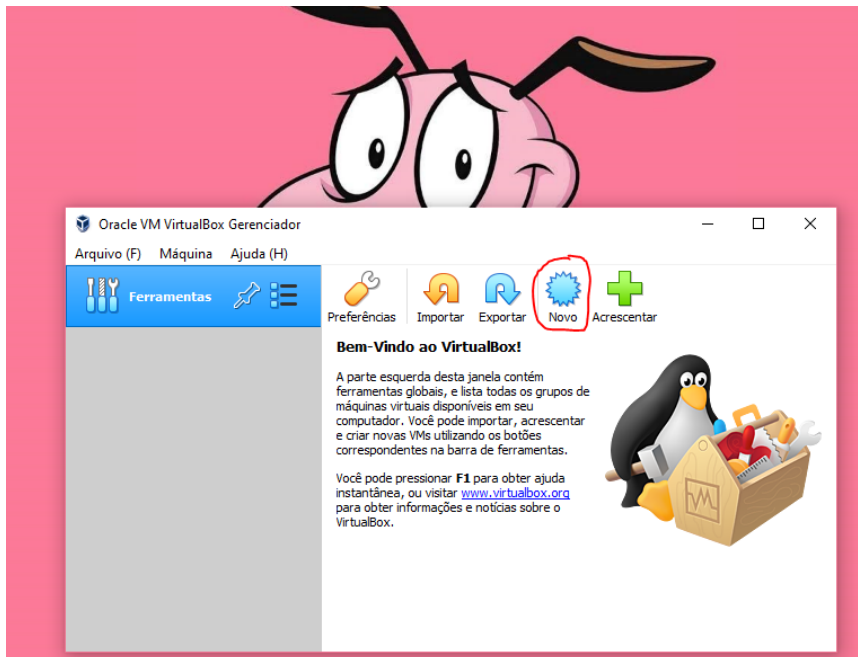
Oracle VM VirtualBox Gerenciador

Arquivo (F) Máquina Ajuda (H)

Ferramentas

Preferências Importar Exportar Novo Acrescentar

Bem-Vindo ao VirtualBox!

A parte esquerda desta janela contém ferramentas globais, e lista todos os grupos de máquinas virtuais disponíveis em seu computador. Você pode importar, acrescentar e criar novas VMs utilizando os botões correspondentes na barra de ferramentas.

Você pode pressionar **F1** para obter ajuda instantânea, ou visitar www.virtualbox.org para obter informações e notícias sobre o VirtualBox.